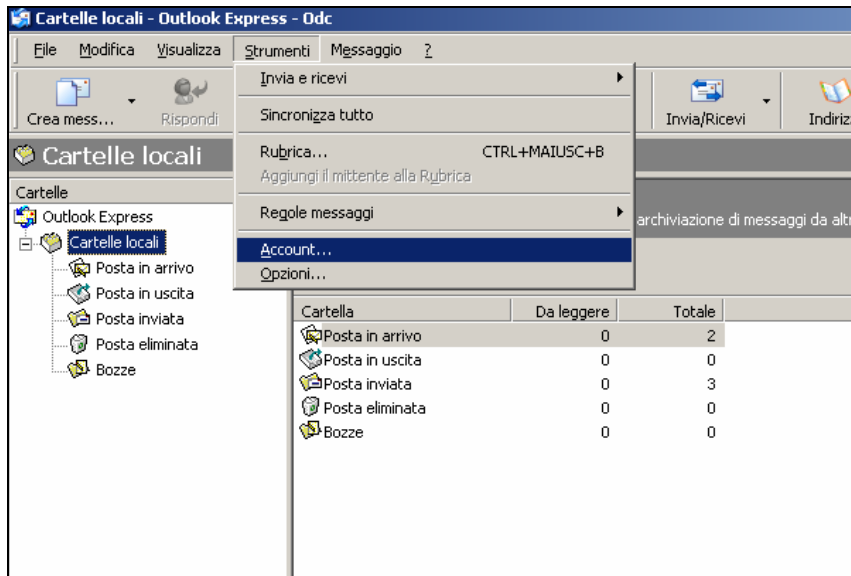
Cartelle locali - Outlook Express - Odc

File Modifica Visualizza Strumenti Messaggio ?

Crea mess... Rispondi

Invia e ricevi
Sincronizza tutto
Rubrica... CTRL+MAIUSC+B
Aggiungi il mittente alla Rubrica
Regole messaggi
Account...
Opzioni...

Invia/Ricevi Indiriz

Cartelle locali

Cartelle
Outlook Express
Cartelle locali
Posta in arrivo
Posta in uscita
Posta inviata
Posta eliminata
Bozze

archiviazione di messaggi da altr

| Cartella | Da leggere | Totale |
|---|---|---|
| Posta in arrivo | 0 | 2 |
| Posta in uscita | 0 | 0 |
| Posta inviata | 0 | 3 |
| Posta eliminata | 0 | 0 |
| Bozze | 0 | 0 |